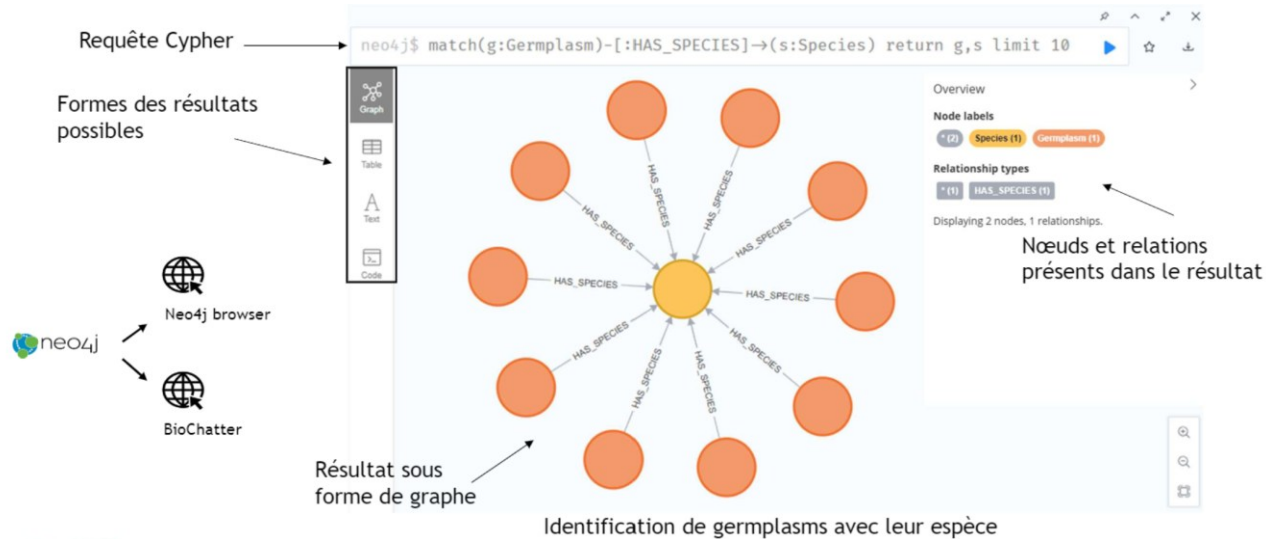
Requête Cypher

neo4j$ match(g:Germplasm)-[:HAS_SPECIES]→(s:Species) return g,s limit 10

Formes des résultats possibles

Graph
Table
Text
Code

Overview
Node labels
* (2) Species (1) Germplasm (1)
Relationship types
* (1) HAS_SPECIES (1)
Displaying 2 nodes, 1 relationships.

Nœuds et relations présents dans le résultat

HAS_SPECIES
HAS_SPECIES
HAS_SPECIES
HAS_SPECIES
HAS_SPECIES
HAS_SPECIES
HAS_SPECIES
HAS_SPECIES
HAS_SPECIES
HAS_SPECIES

neo4j

Neo4j browser

BioChatter

Résultat sous forme de graphe

Identification de germplasms avec leur espèce